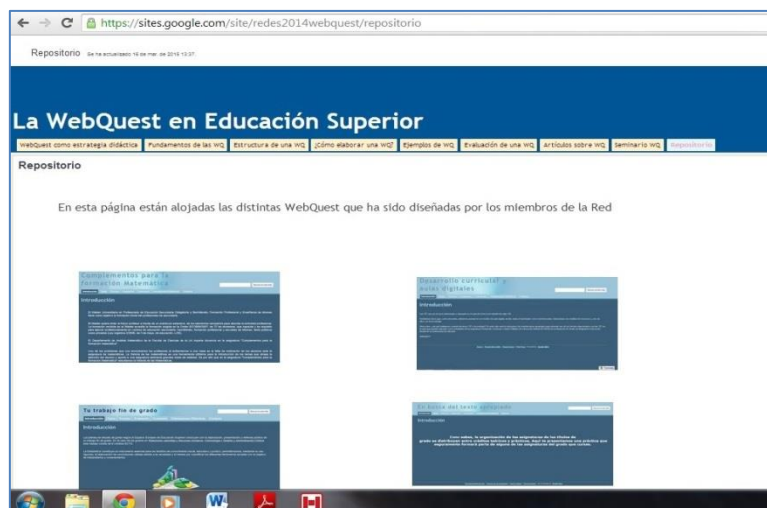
https://sites.google.com/site/redes2014webquest/repositorio

Repositorio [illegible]

La WebQuest en Educación Superior

WebQuest como estrategia didáctica | Fundamentos de las WQ | Estructura de una WQ | ¿Cómo elaborar una WQ? | Ejemplos de WQ | Evaluación de una WQ | Artículos sobre WQ | Seminario WQ | Repositorio

Repositorio

En esta página están alojadas las distintas WebQuest que ha sido diseñadas por los miembros de la Red

Complementos para la formación Matemática

Introducción

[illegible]

Desarrollo curricular y aulas digitales

Introducción

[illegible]

Tu trabajo fin de grado

Introducción

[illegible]

En busca del texto perdido

Introducción

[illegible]